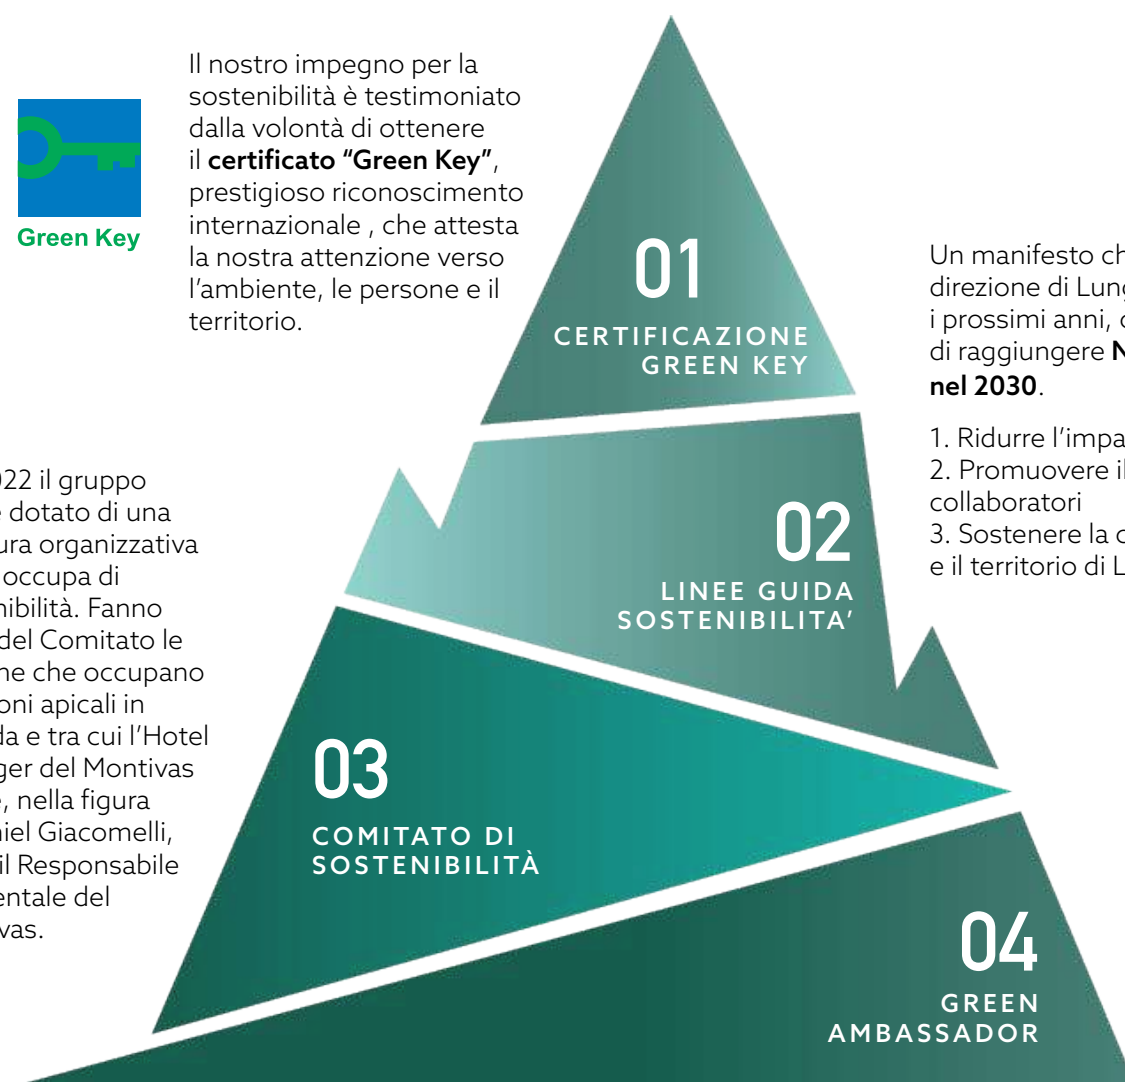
Green Key

Il nostro impegno per la sostenibilità è testimoniato dalla volontà di ottenere il **certificato "Green Key"**, prestigioso riconoscimento internazionale , che attesta la nostra attenzione verso l'ambiente, le persone e il territorio.

01
CERTIFICAZIONE GREEN KEY

Un manifesto ch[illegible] direzione di Lung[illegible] i prossimi anni, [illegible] di raggiungere **N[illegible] nel 2030**.

1. Ridurre l'impa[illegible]
2. Promuovere il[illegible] collaboratori
3. Sostenere la c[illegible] e il territorio di L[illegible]

02
LINEE GUIDA SOSTENIBILITA'

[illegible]22 il gruppo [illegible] dotato di una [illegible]ura organizzativa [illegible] occupa di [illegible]nibilità. Fanno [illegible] del Comitato le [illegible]ne che occupano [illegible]oni apicali in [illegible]da e tra cui l'Hotel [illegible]ger del Montivas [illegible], nella figura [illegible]niel Giacomelli, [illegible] il Responsabile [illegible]entale del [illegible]vas.

03
COMITATO DI SOSTENIBILITÀ

04
GREEN AMBASSADOR